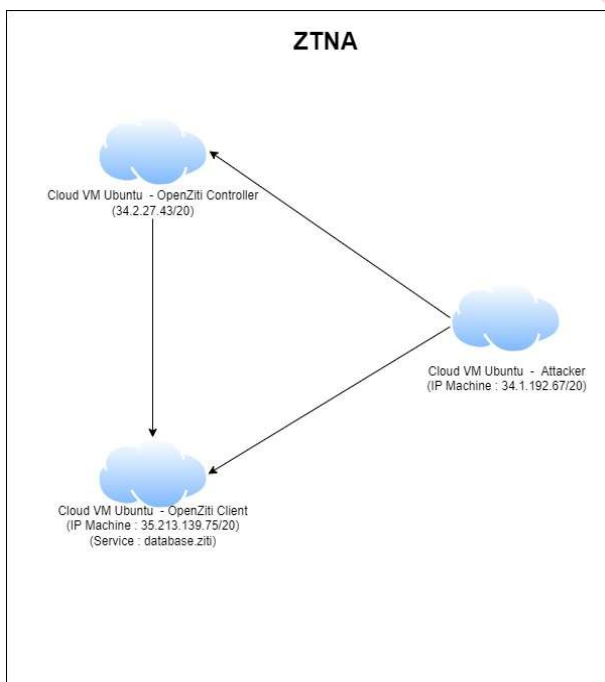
ZTNA

Cloud VM Ubuntu - OpenZiti Controller
(34.2.27.43/20)

Cloud VM Ubuntu - Attacker
(IP Machine : 34.1.192.67/20)

Cloud VM Ubuntu - OpenZiti Client
(IP Machine : 35.213.139.75/20)
(Service : database.ziti)